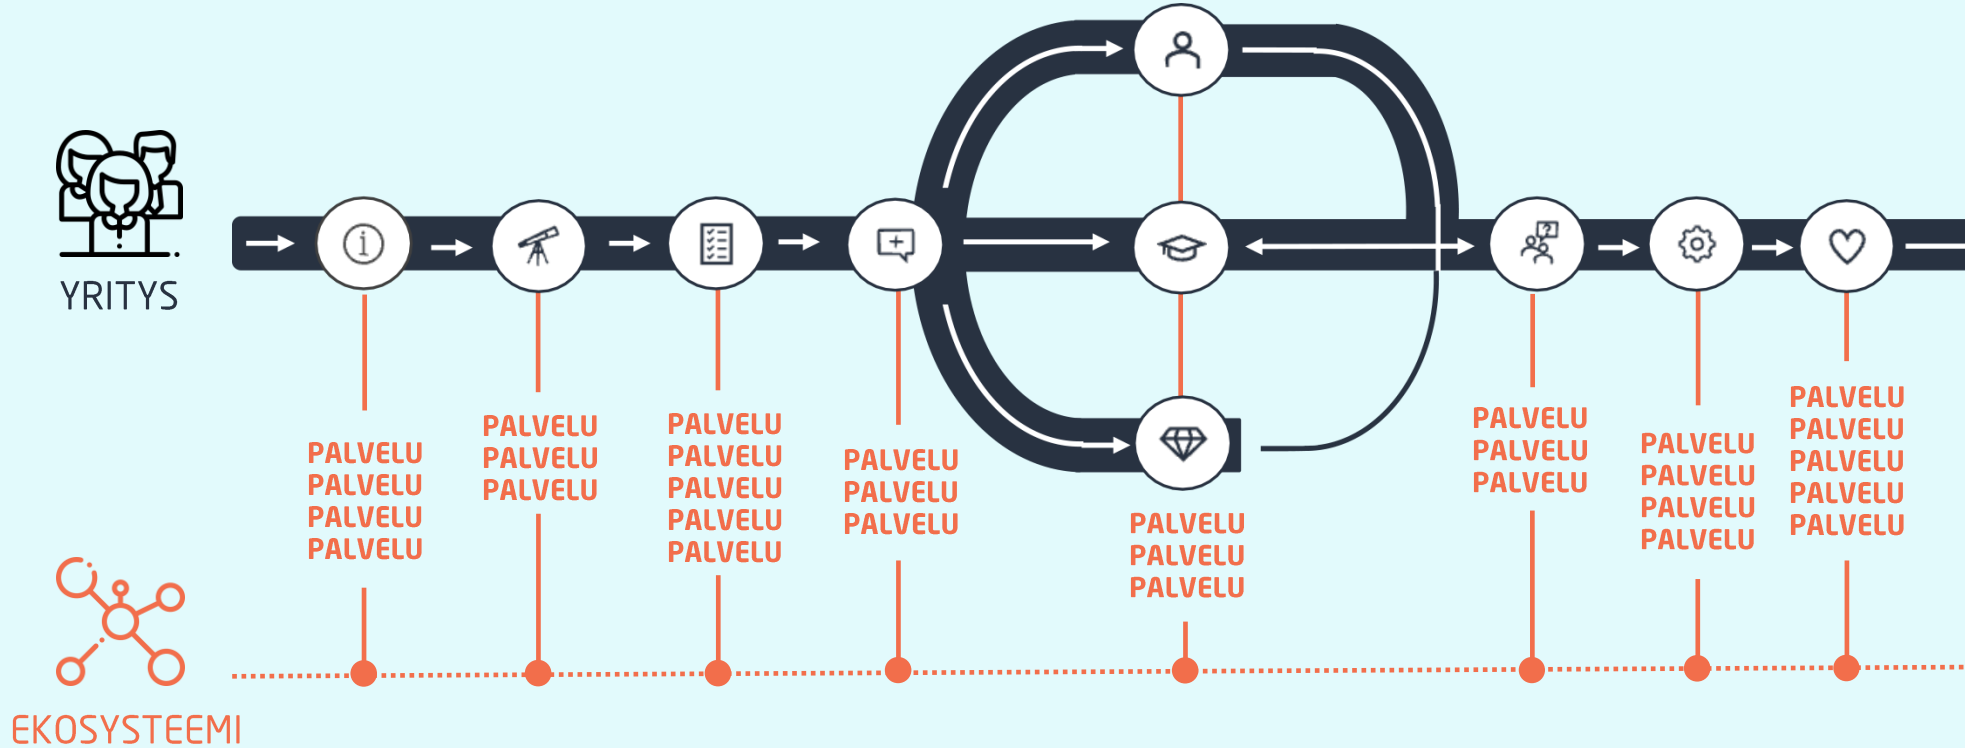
YRITYS

PALVELU
PALVELU
PALVELU
PALVELU

PALVELU
PALVELU
PALVELU

PALVELU
PALVELU
PALVELU
PALVELU
PALVELU

PALVELU
PALVELU
PALVELU

PALVELU
PALVELU
PALVELU

PALVELU
PALVELU
PALVELU

PALVELU
PALVELU
PALVELU
PALVELU

PALVELU
PALVELU
PALVELU
PALVELU
PALVELU

EKOSYSTEEMI